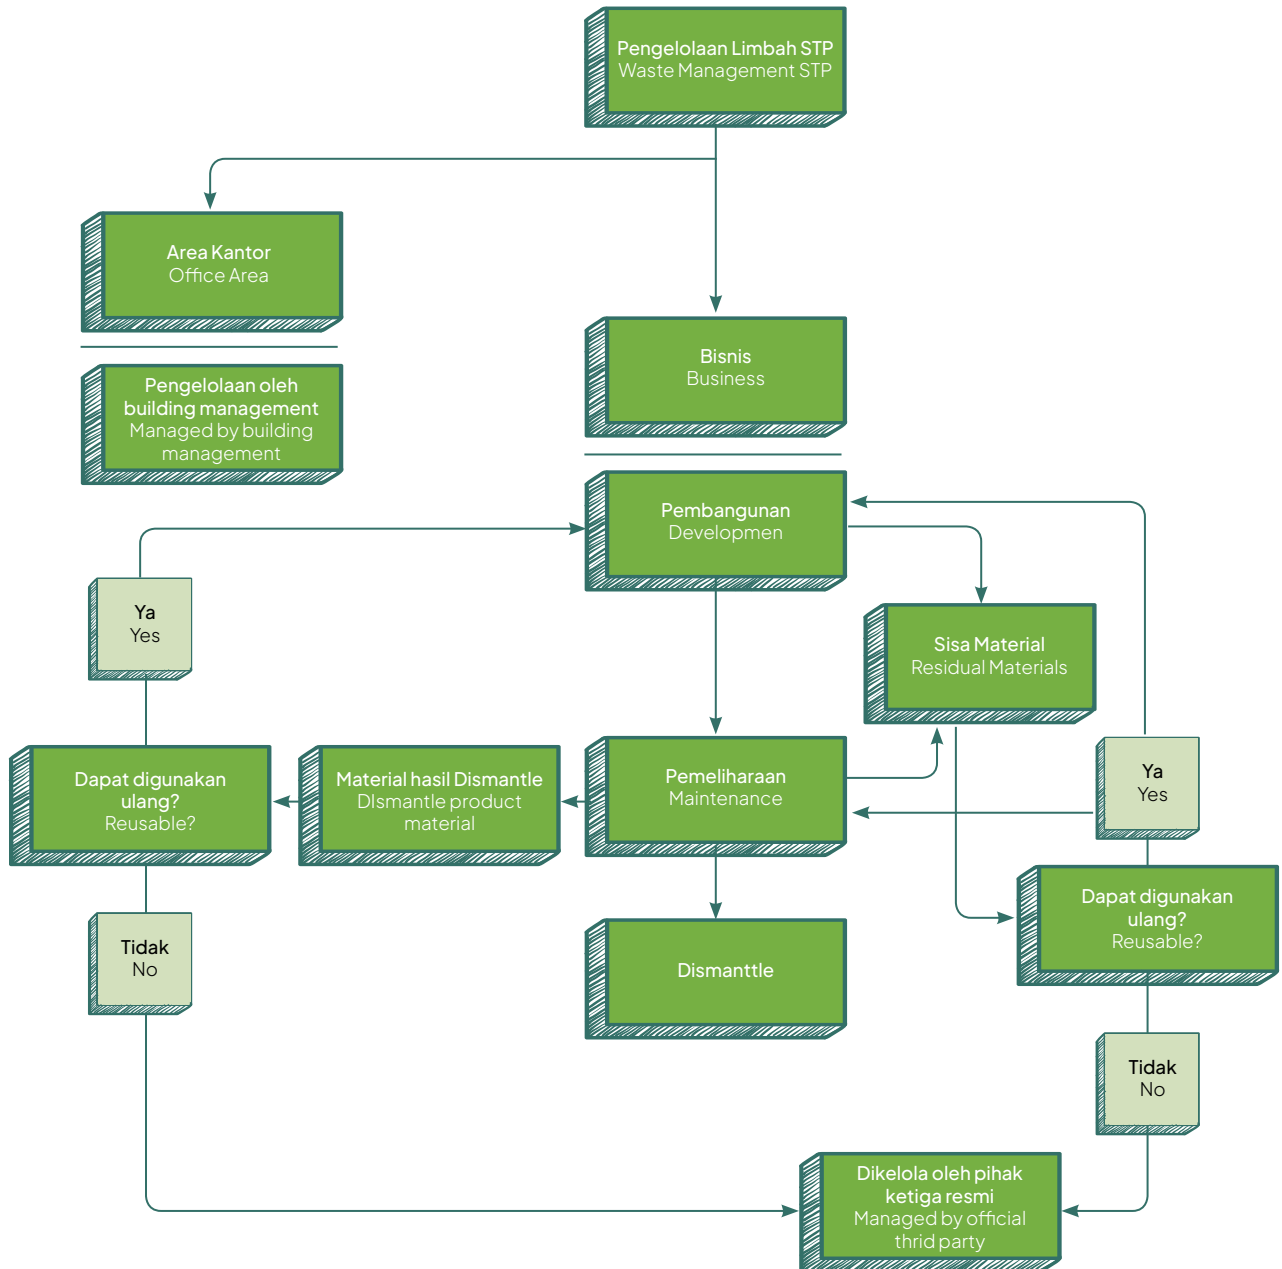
Pengelolaan Limbah STP
Waste Management STP

Area Kantor
Office Area

Pengelolaan oleh building management
Managed by building management

Bisnis
Business

Pembangunan
Developmen

Ya
Yes

Sisa Material
Residual Materials

Dapat digunakan ulang?
Reusable?

Material hasil Dismantle
DIsmantle product material

Pemeliharaan
Maintenance

Ya
Yes

Dapat digunakan ulang?
Reusable?

Tidak
No

Dismanttle

Tidak
No

Dikelola oleh pihak ketiga resmi
Managed by official thrid party